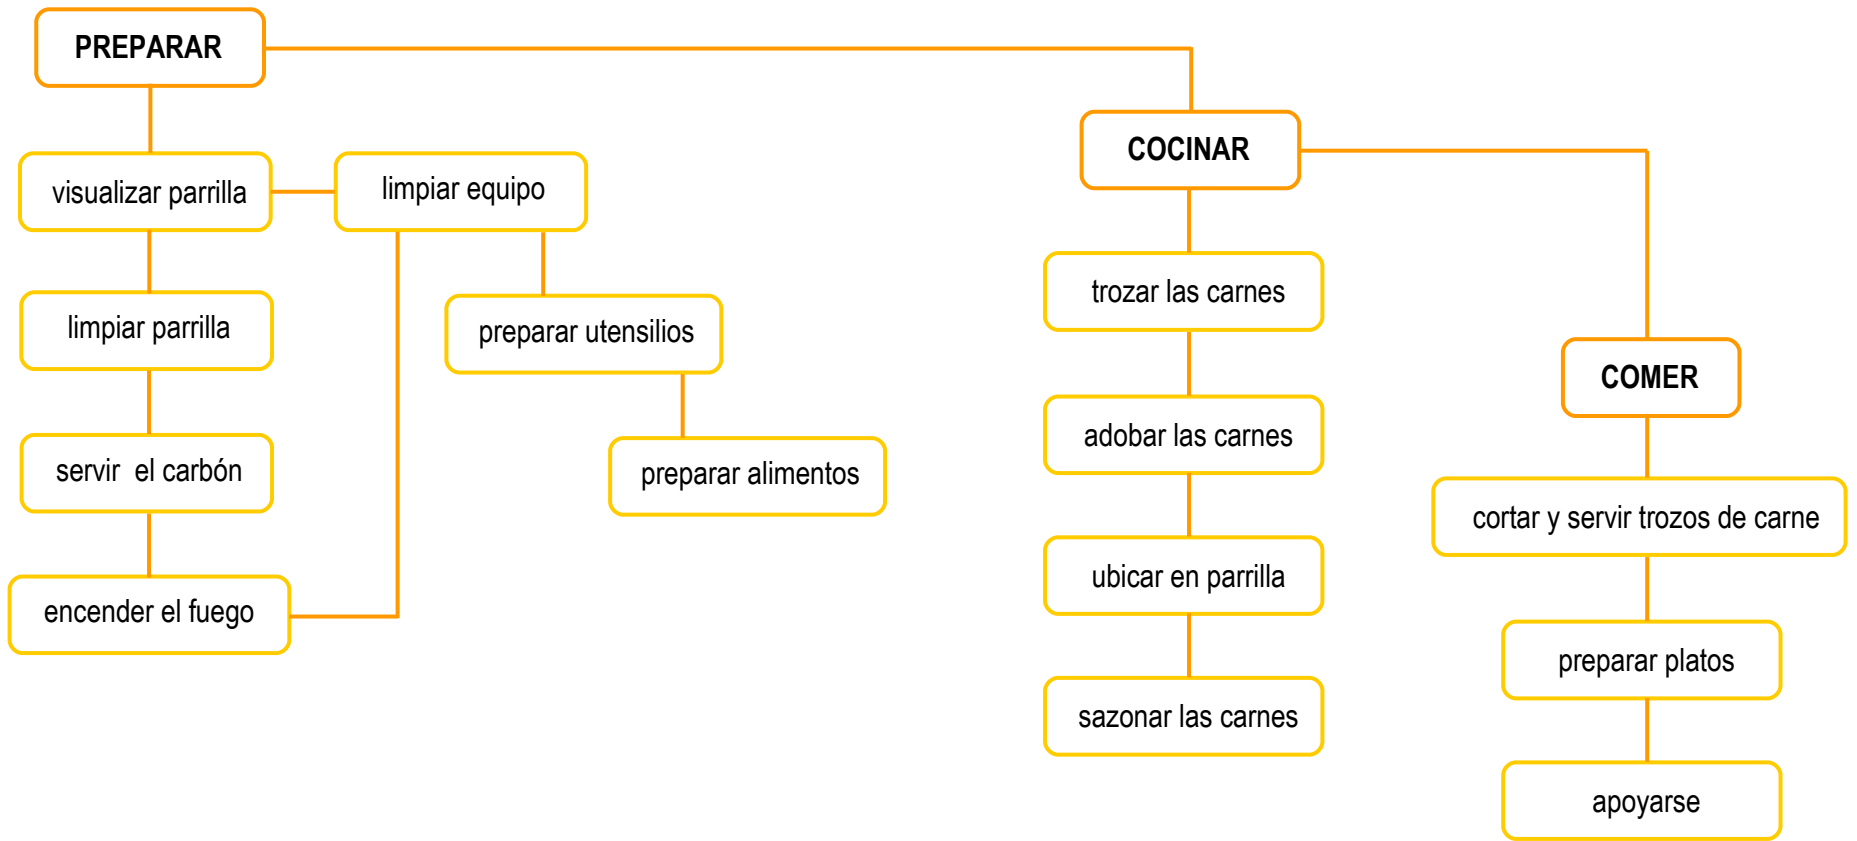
PREPARAR

visualizar parrilla

limpiar parrilla

servir  el carbón

encender el fuego

limpiar equipo

preparar utensilios

preparar alimentos

COCINAR

trozar las carnes

adobar las carnes

ubicar en parrilla

sazonar las carnes

COMER

cortar y servir trozos de carne

preparar platos

apoyarse